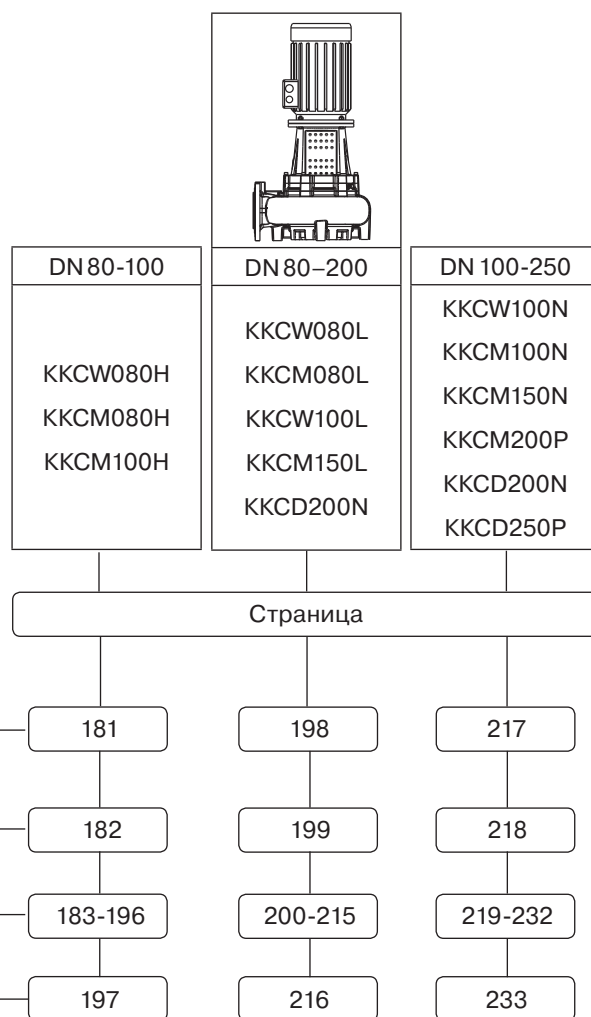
DN 80-100

KKCW080H
KKCM080H
KKCM100H

DN 80–200

KKCW080L
KKCM080L
KKCW100L
KKCM150L
KKCD200N

DN 100-250

KKCW100N
KKCM100N
KKCM150N
KKCM200P
KKCD200N
KKCD250P

Страница

181
198
217

182
199
218

183-196
200-215
219-232

197
216
233